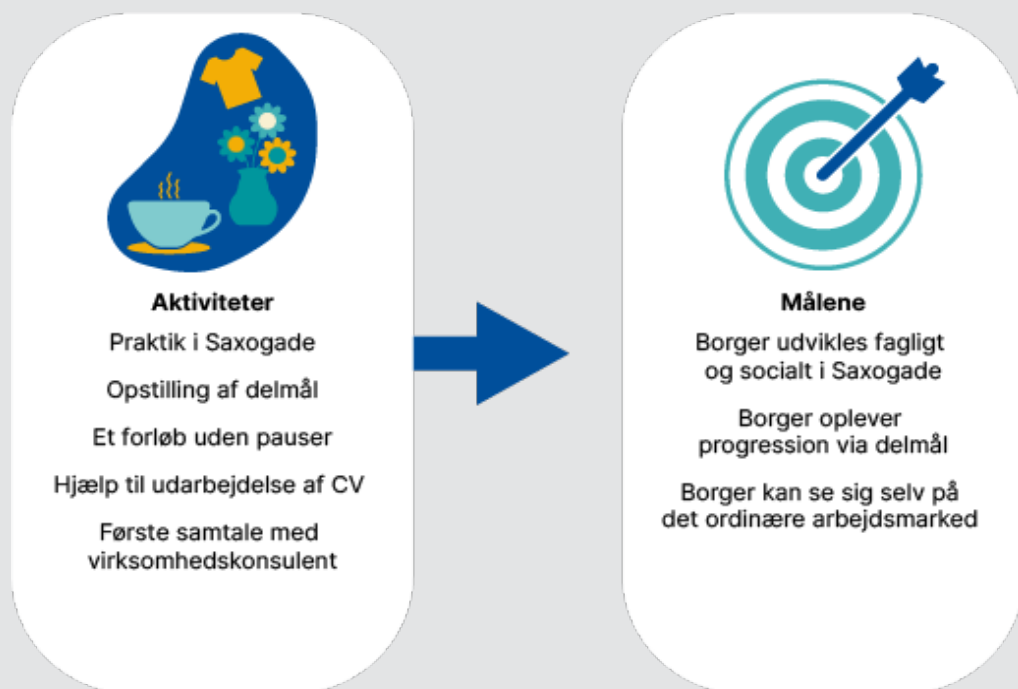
Aktiviteter

Praktik i Saxogade

Opstilling af delmål

Et forløb uden pauser

Hjælp til udarbejdelse af CV

Første samtale med virksomhedskonsulent

Målene

Borger udvikles fagligt og socialt i Saxogade

Borger oplever progression via delmål

Borger kan se sig selv på det ordinære arbejdsmarked